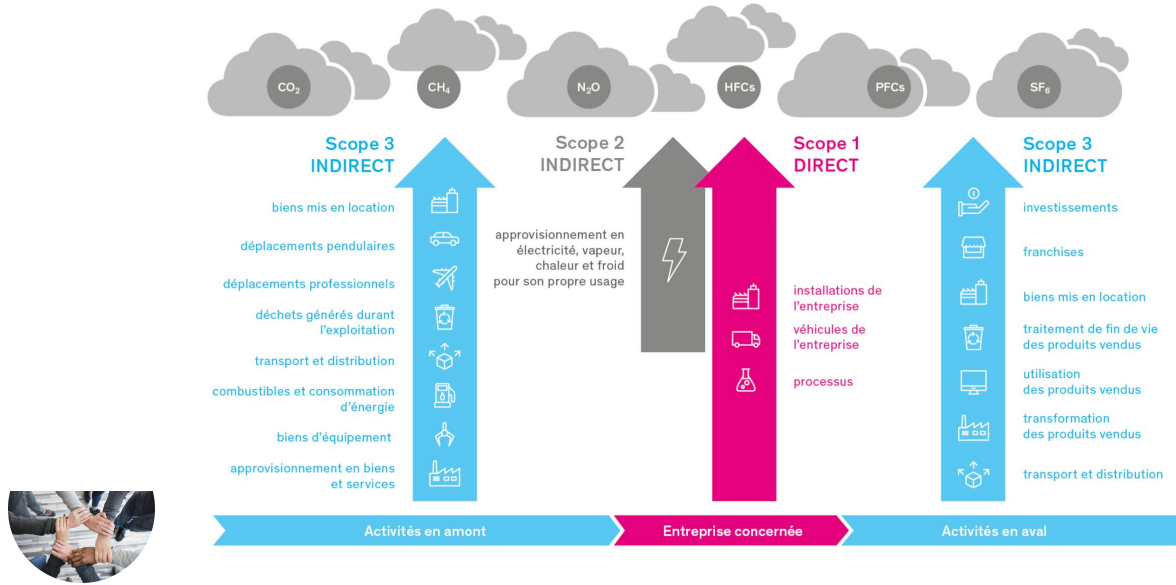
$CO_2$ $CH_4$ $N_2O$ HFCs PFCs $SF_6$

Scope 3
INDIRECT

biens mis en location
déplacements pendulaires
déplacements professionnels
déchets générés durant l'exploitation
transport et distribution
combustibles et consommation d'énergie
biens d'équipement
approvisionnement en biens et services

Scope 2
INDIRECT

approvisionnement en électricité, vapeur, chaleur et froid pour son propre usage

Scope 1
DIRECT

installations de l'entreprise
véhicules de l'entreprise
processus

Scope 3
INDIRECT

investissements
franchises
biens mis en location
traitement de fin de vie des produits vendus
utilisation des produits vendus
transformation des produits vendus
transport et distribution

Activités en amont
Entreprise concernée
Activités en aval